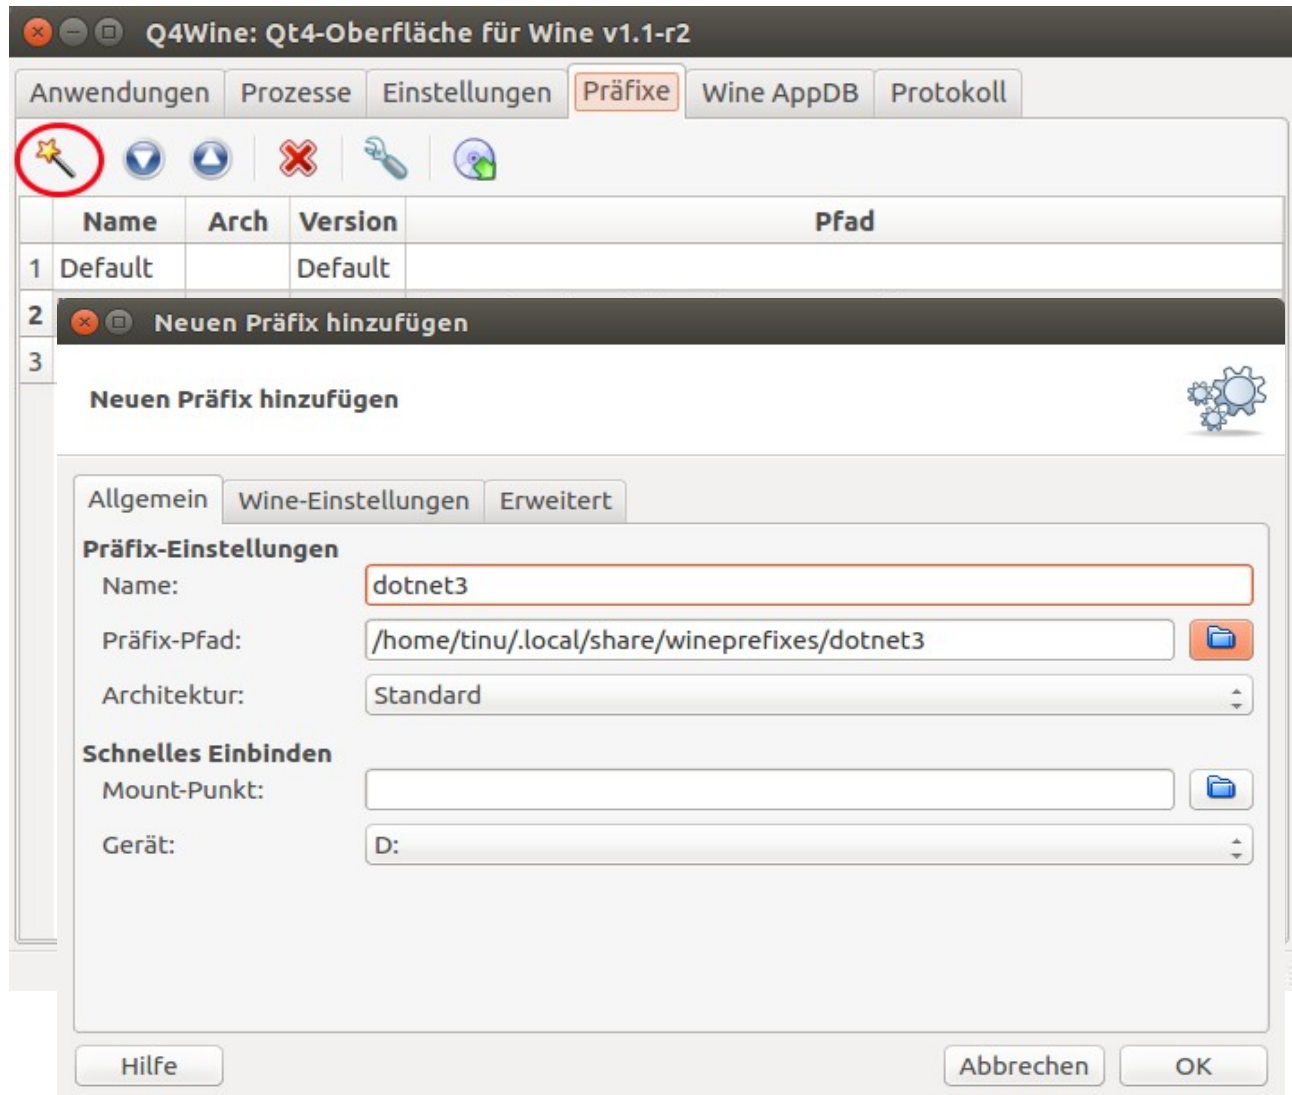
Q4Wine: Qt4-Oberfläche für Wine v1.1-r2

Anwendungen Prozesse Einstellungen Präfixe Wine AppDB Protokoll

| | Name | Arch | Version | Pfad |
|---|---|---|---|---|
| 1 | Default | | Default | |
| 2 | | | | |
| 3 | | | | |

Neuen Präfix hinzufügen

Neuen Präfix hinzufügen

Allgemein Wine-Einstellungen Erweitert

Präfix-Einstellungen

Name: dotnet3

Präfix-Pfad: /home/tinu/.local/share/wineprefixes/dotnet3

Architektur: Standard

Schnelles Einbinden

Mount-Punkt:

Gerät: D:

Hilfe Abbrechen OK